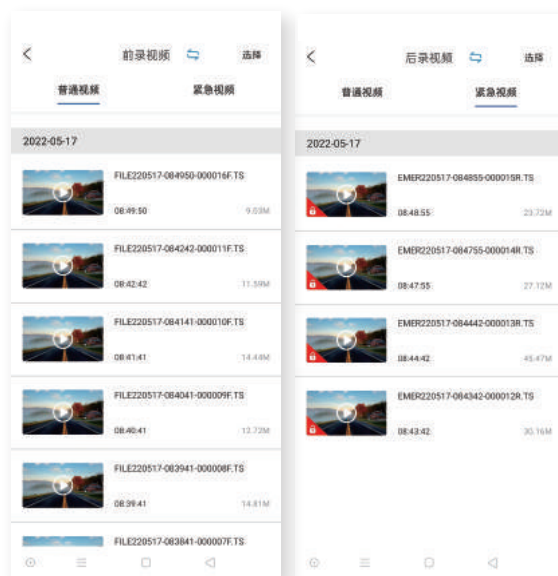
< 前录视频 选择

普通视频 紧急视频

2022-05-17

FILE220517-084950-000016F.TS
08:49:50 9.03M

FILE220517-084242-000011F.TS
08:42:42 11.59M

FILE220517-084141-000010F.TS
08:41:41 14.44M

FILE220517-084041-000009F.TS
08:40:41 13.72M

FILE220517-083941-000008F.TS
08:39:41 14.81M

FILE220517-083841-000007F.TS

< 后录视频 选择

普通视频 紧急视频

2022-05-17

EMER220517-084855-000015R.TS
08:48:55 23.72M

EMER220517-084755-000014R.TS
08:47:55 27.12M

EMER220517-084442-000013R.TS
08:44:42 45.47M

EMER220517-084342-000012R.TS
08:43:42 30.16M